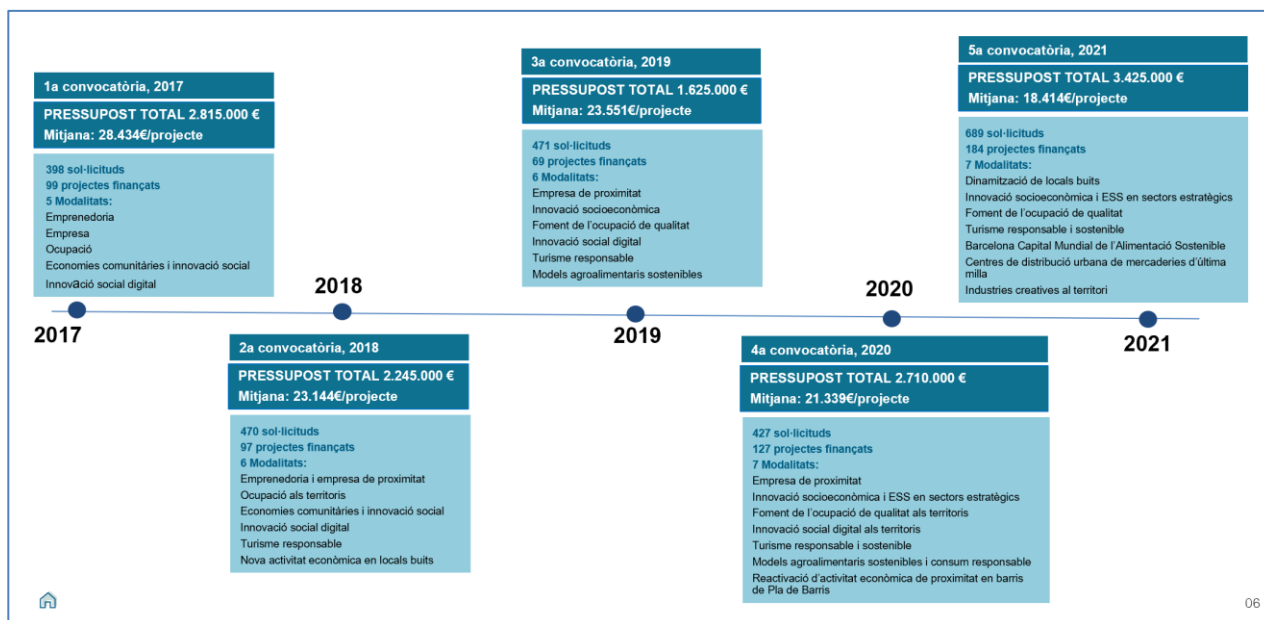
1a convocatòria, 2017

PRESSUPOST TOTAL 2.815.000 €
Mitjana: 28.434€/projecte

398 sol·licituds
99 projectes finançats
5 Modalitats:
Emprenedoria
Empresa
Ocupació
Economies comunitàries i innovació social
Innovació social digital

2017

2018

2a convocatòria, 2018

PRESSUPOST TOTAL 2.245.000 €
Mitjana: 23.144€/projecte

470 sol·licituds
97 projectes finançats
6 Modalitats:
Emprenedoria i empresa de proximitat
Ocupació als territoris
Economies comunitàries i innovació social
Innovació social digital
Turisme responsable
Nova activitat econòmica en locals buits

3a convocatòria, 2019

PRESSUPOST TOTAL 1.625.000 €
Mitjana: 23.551€/projecte

471 sol·licituds
69 projectes finançats
6 Modalitats:
Empresa de proximitat
Innovació socioeconòmica
Foment de l'ocupació de qualitat
Innovació social digital
Turisme responsable
Models agroalimentaris sostenibles

2019

2020

4a convocatòria, 2020

PRESSUPOST TOTAL 2.710.000 €
Mitjana: 21.339€/projecte

427 sol·licituds
127 projectes finançats
7 Modalitats:
Empresa de proximitat
Innovació socioeconòmica i ESS en sectors estratègics
Foment de l'ocupació de qualitat als territoris
Innovació social digital als territoris
Turisme responsable i sostenible
Models agroalimentaris sostenibles i consum responsable
Reactivació d'activitat econòmica de proximitat en barris de Pla de Barris

5a convocatòria, 2021

PRESSUPOST TOTAL 3.425.000 €
Mitjana: 18.414€/projecte

689 sol·licituds
184 projectes finançats
7 Modalitats:
Dinamització de locals buits
Innovació socioeconòmica i ESS en sectors estratègics
Foment de l'ocupació de qualitat
Turisme responsable i sostenible
Barcelona Capital Mundial de l'Alimentació Sostenible
Centres de distribució urbana de mercaderies d'última milla
Industries creatives al territori

2021

06